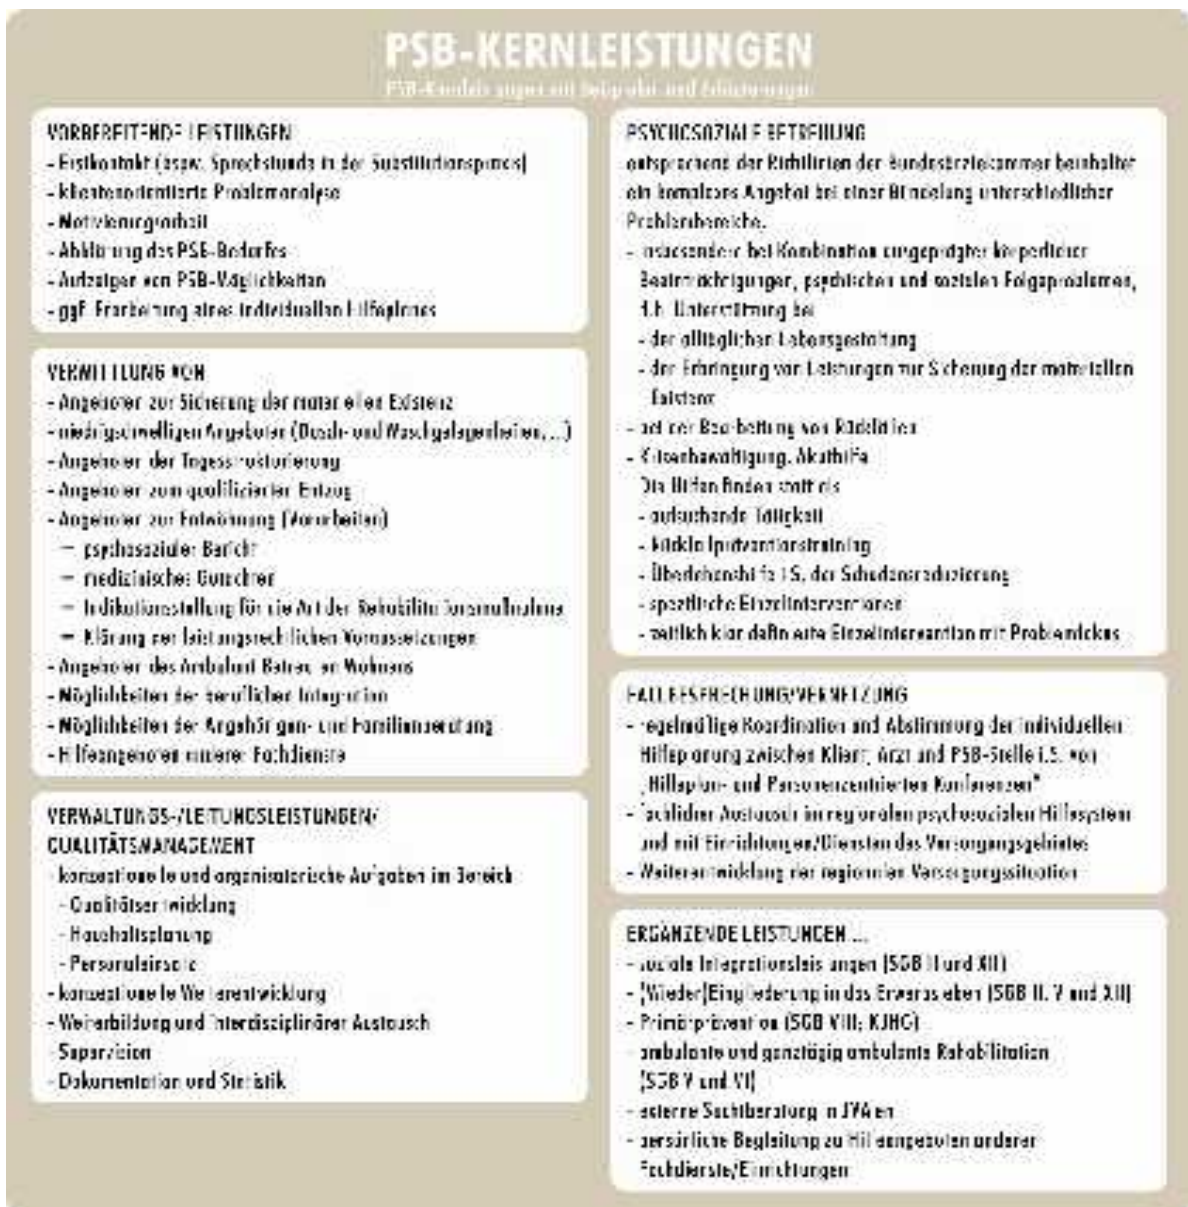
PSB-KERNLEISTUNGEN

PSB-Kernleistungen mit Beispielen und Erläuterungen

VORBEREITENDE LEISTUNGEN
- Erstkontakt (bspw. Sprechstunde in der Substitutionspraxis)
- klientenorientierte Problemanalyse
- Motivierungsarbeit
- Abklärung des PSB-Bedarfes
- Aufzeigen von PSB-Möglichkeiten
- ggf. Erarbeitung eines individuellen Hilfeplanes

VERMITTLUNG VON
- Angeboten zur Sicherung der materiellen Existenz
- niedrigschwelligen Angeboten (Dusch- und Waschgelegenheiten, ...)
- Angeboten der Tagesstrukturierung
- Angeboten zum qualifizierten Entzug
- Angeboten zur Entwöhnung (Vorarbeiten)
— psychosozialer Bericht
— medizinisches Gutachten
— Indikationsstellung für die Art der Rehabilitationsmaßnahme
— Klärung der leistungsrechtlichen Voraussetzungen
- Angeboten des Ambulant Betreuten Wohnens
- Möglichkeiten der beruflichen Integration
- Möglichkeiten der Angehörigen- und Familienberatung
- Hilfeangeboten anderer Fachdienste

VERWALTUNGS-/LEITUNGSLEISTUNGEN/ QUALITÄTSMANAGEMENT
- konzeptionelle und organisatorische Aufgaben im Bereich
- Qualitätsentwicklung
- Haushaltsplanung
- Personaleinsatz
- konzeptionelle Weiterentwicklung
- Weiterbildung und interdisziplinärer Austausch
- Supervision
- Dokumentation und Statistik

PSYCHOSOZIALE BETREUUNG
entsprechend der Richtlinien der Bundesärztekammer beinhaltet ein komplexes Angebot bei einer Bündelung unterschiedlicher Problembereiche,
- insbesondere bei Kombination ausgeprägter körperlicher Beeinträchtigungen, psychischen und sozialen Folgeproblemen, d.h. Unterstützung bei
- der alltäglichen Lebensgestaltung
- der Erbringung von Leistungen zur Sicherung der materiellen Existenz
- bei der Bearbeitung von Rückfällen
- Krisenbewältigung, Akuthilfe
Die Hilfen finden statt als
- aufsuchende Tätigkeit
- Rückfallpräventionstraining
- Überlebenshilfe i.S. der Schadensreduzierung
- spezifische Einzelinterventionen
- zeitlich klar definierte Einzelinterventionen mit Problemfokus

FALLBESPRECHUNG/VERNETZUNG
- regelmäßige Koordination und Abstimmung der individuellen Hilfeplanung zwischen Klient, Arzt und PSB-Stelle i.S. von „Hilfeplan- und Personenzentrierten Konferenzen"
- fachlicher Austausch im regionalen psychosozialen Hilfesystem und mit Einrichtungen/Diensten des Versorgungsgebietes
- Weiterentwicklung der regionalen Versorgungssituation

ERGÄNZENDE LEISTUNGEN ...
- soziale Integrationsleistungen (SGB II und XII)
- (Wieder)Eingliederung in das Erwerbsleben (SGB II, V und XII)
- Primärprävention (SGB VIII; KJHG)
- ambulante und ganztägig ambulante Rehabilitation (SGB V und VI)
- externe Suchtberatung in JVAen
- persönliche Begleitung zu Hilfeangeboten anderer Fachdienste/Einrichtungen